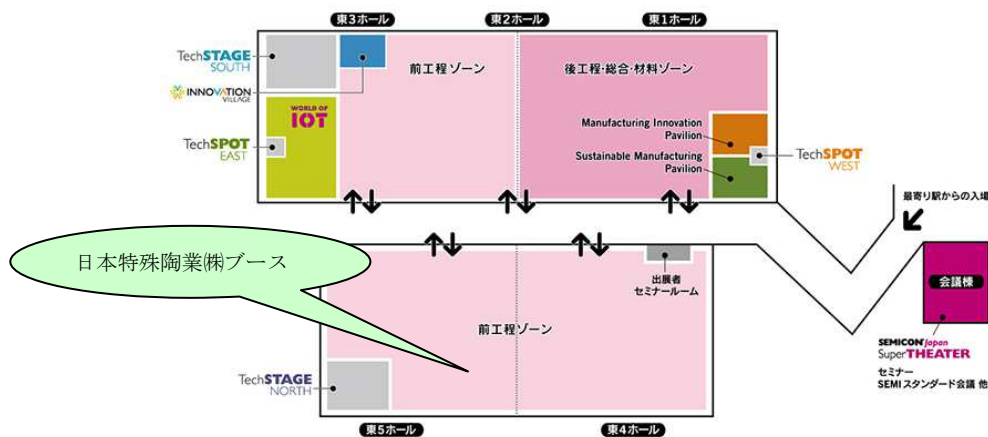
東3ホール

東2ホール

東1ホール

TechSTAGE SOUTH

INNOVATION VILLAGE

WORLD OF IOT

TechSPOT EAST

前工程ゾーン

後工程・総合・材料ゾーン

Manufacturing Innovation Pavilion

Sustainable Manufacturing Pavilion

TechSPOT WEST

最寄り駅からの入場

日本特殊陶業㈱ブース

出展者セミナールーム

前工程ゾーン

会議棟

SEMICON Japan SuperTHEATER

セミナー
SEMI スタンダード会議 他

TechSTAGE NORTH

東5ホール

東4ホール